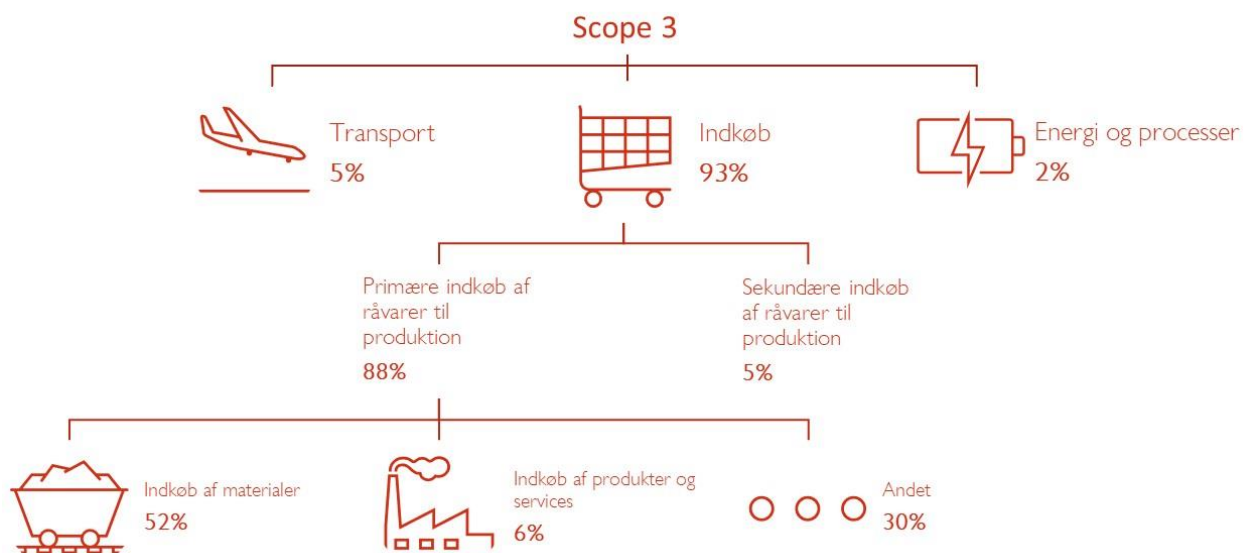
Scope 3

Transport
5%

Indkøb
93%

Energi og processer
2%

Primære indkøb af råvarer til produktion
88%

Sekundære indkøb af råvarer til produktion
5%

Indkøb af materialer
52%

Indkøb af produkter og services
6%

Andet
30%